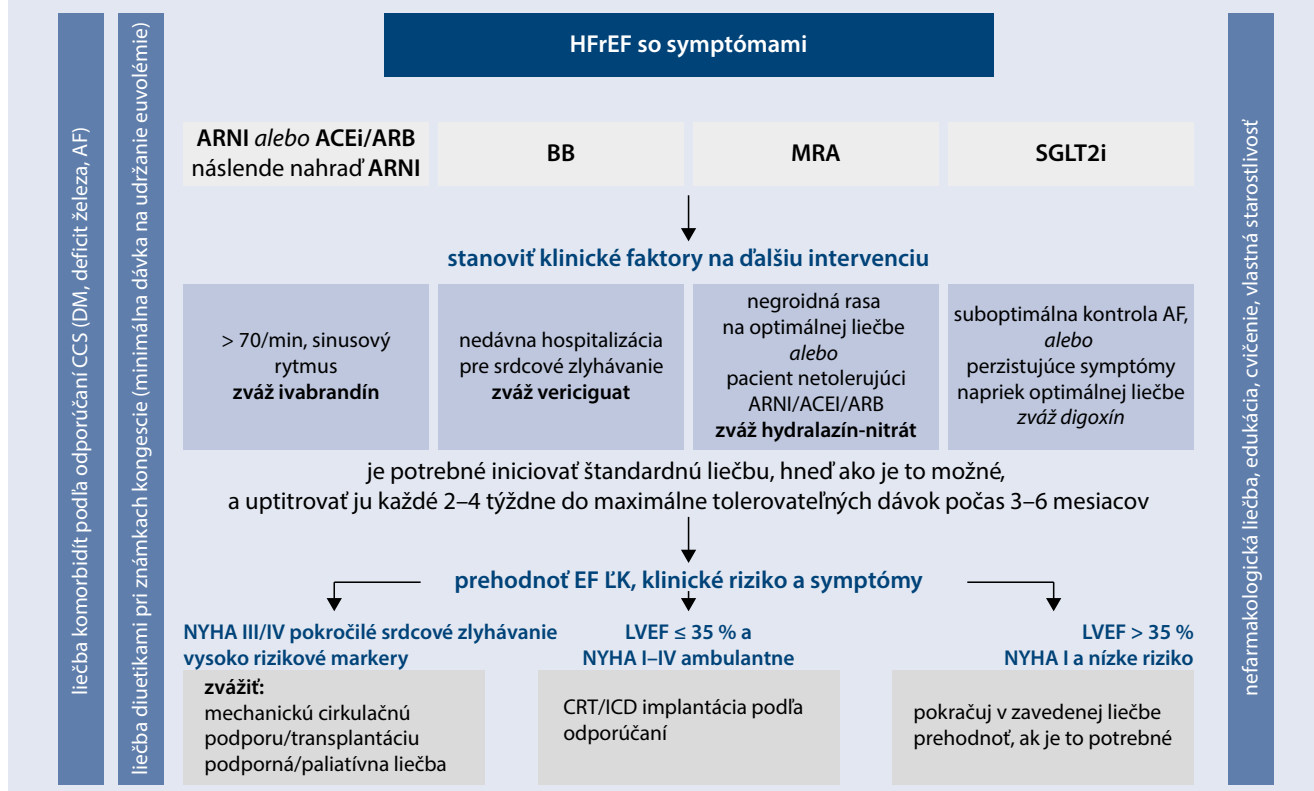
liečba komorbidít podľa odporúčaní CCS (DM, deficit železa, AF)

liečba diuetikami pri známkach kongescie (minimálna dávka na udržanie euvolémie)

HFrEF so symptómami

ARNI *alebo* ACEi/ARB náslende nahraď ARNI

BB

MRA

SGLT2i

stanoviť klinické faktory na ďalšiu intervenciu

> 70/min, sinusový rytmus
zváž ivabrandín

nedávna hospitalizácia pre srdcové zlyhávanie
zváž vericiguat

negroidná rasa na optimálnej liečbe
*alebo*
pacient netolerujúci ARNI/ACEI/ARB
zváž hydralazín-nitrát

suboptimálna kontrola AF,
*alebo*
perzistujúce symptómy napriek optimálnej liečbe
*zváž digoxín*

je potrebné iniciovať štandardnú liečbu, hneď ako je to možné, a uptitrovať ju každé 2–4 týždne do maximálne tolerovateľných dávok počas 3–6 mesiacov

prehodnoť EF ĽK, klinické riziko a symptómy

NYHA III/IV pokročilé srdcové zlyhávanie vysoko rizikové markery

zvážiť:
mechanickú cirkulačnú podporu/transplantáciu
podporná/paliatívna liečba

LVEF ≤ 35 % a
NYHA I–IV ambulantne

CRT/ICD implantácia podľa odporúčaní

LVEF > 35 %
NYHA I a nízke riziko

pokračuj v zavedenej liečbe
prehodnoť, ak je to potrebné

nefarmakologická liečba, edukácia, cvičenie, vlastná starostlivosť